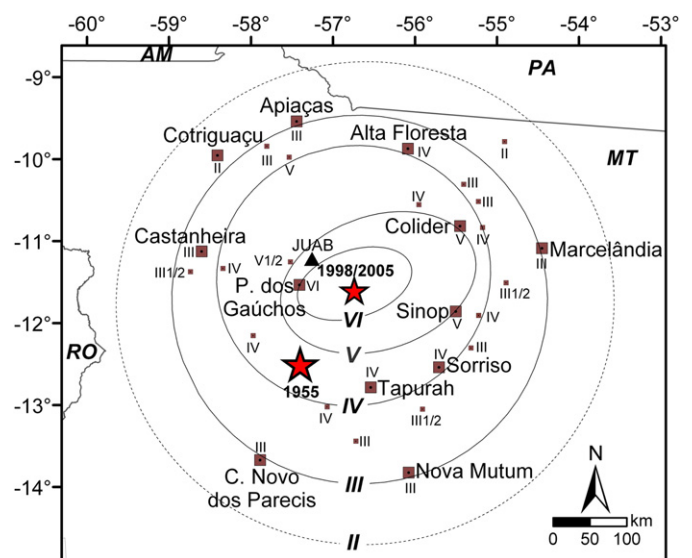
-60° -59° -58° -57° -56° -55° -54° -53°

-9° -10° -11° -12° -13° -14°

AM
PA
MT
RO

Apiaças
III
Cotriguaçu
II
III
V
Alta Floresta
IV
II
IV
III
III
Colider
V
IV
Castanheira
III
JUAB
V1/2
IV
III1/2
Marcelândia
III
1998/2005
P. dos Gaúchos
VI
III1/2
Sinop
V
IV
VI
IV
V
IV
III
Sorriso
1955
IV
Tapurah
IV
IV
III1/2
III
III
C. Novo dos Parecis
III
Nova Mutum
III
II
N
km
0 50 100